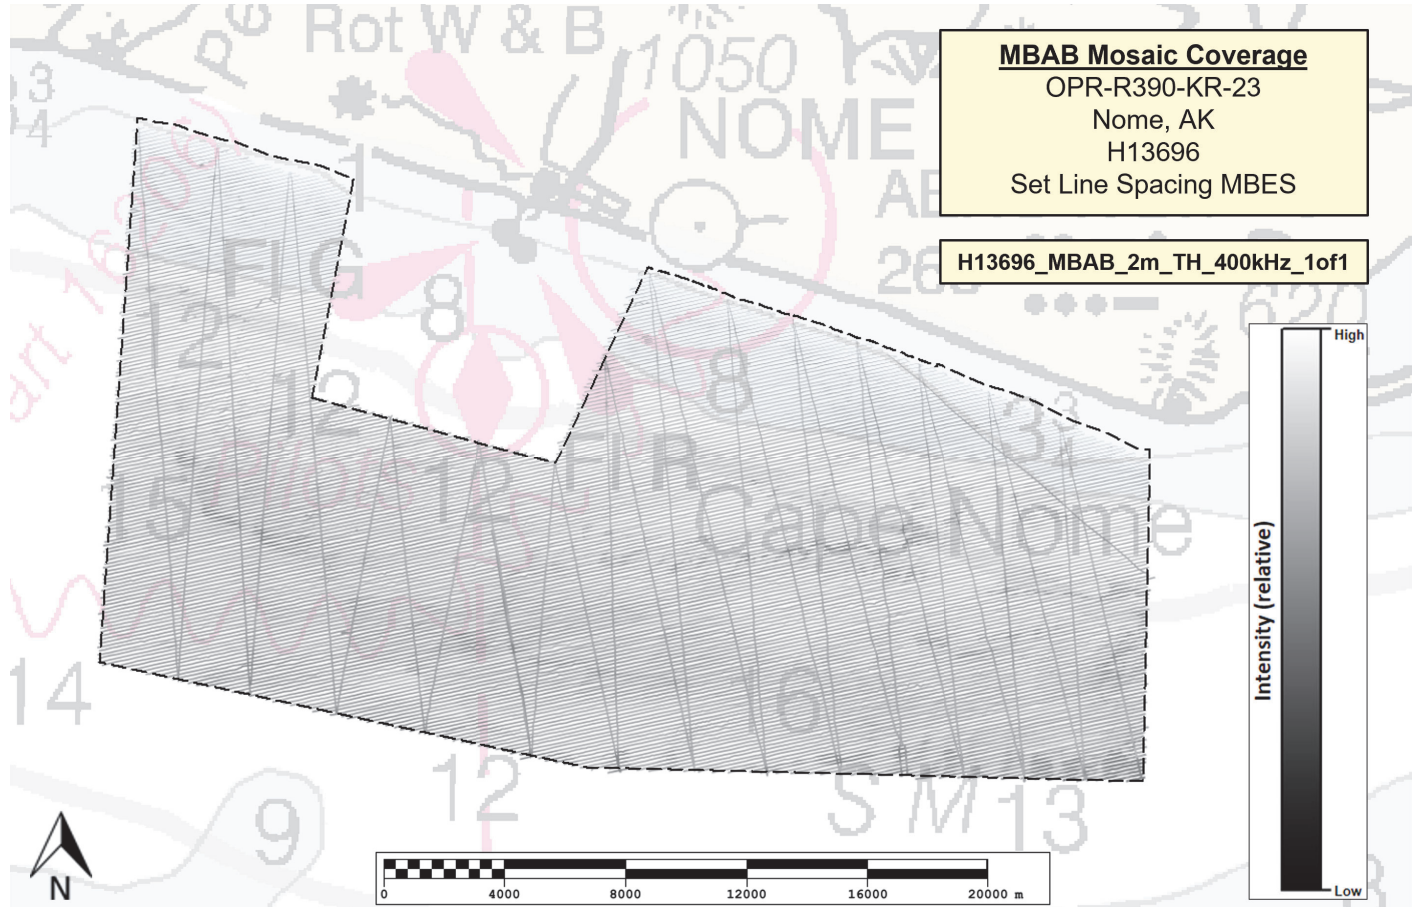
MBAB Mosaic Coverage
OPR-R390-KR-23
Nome, AK
H13696
Set Line Spacing MBES

H13696_MBAB_2m_TH_400kHz_1of1

Rot W & B
1050
NOME
AE
26
FlG
12
8
12
8
1
12
FlR
Cape Nome
16
12
14
9
SM 13

High
Intensity (relative)
Low

N

0 4000 8000 12000 16000 20000 m